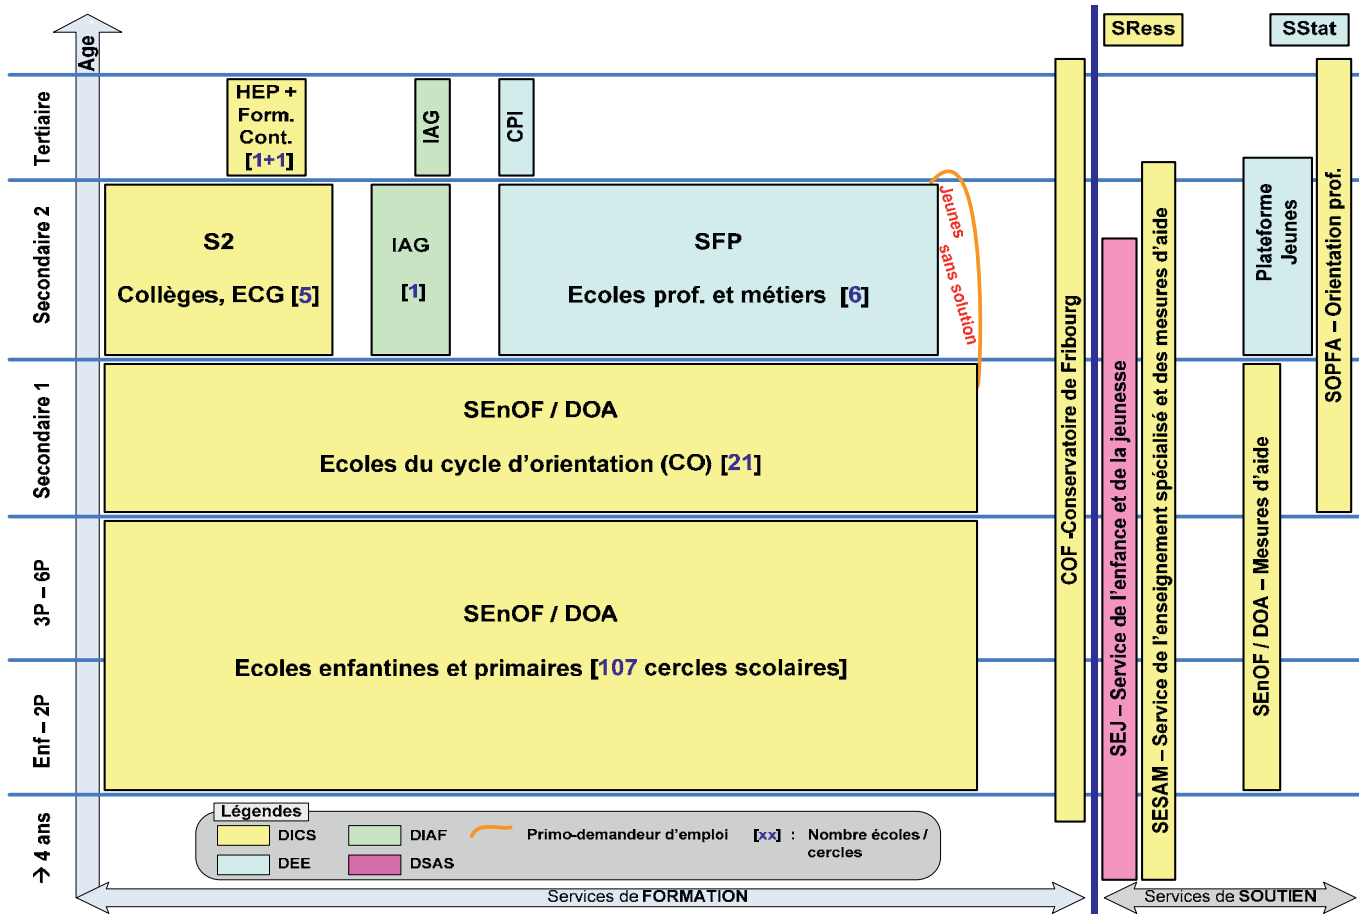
Age

SRess

SStat

Tertiaire

HEP + Form. Cont. [1+1]

IAG

CPI

Secondaire 2

S2

Collèges, ECG [5]

IAG

[1]

SFP

Ecoles prof. et métiers [6]

Jeunes sans solution

Secondaire 1

SEnOF / DOA

Ecoles du cycle d'orientation (CO) [21]

3P – 6P

Enf – 2P

SEnOF / DOA

Ecoles enfantines et primaires [107 cercles scolaires]

→ 4 ans

COF -Conservatoire de Fribourg

SEJ – Service de l'enfance et de la jeunesse

SESAM – Service de l'enseignement spécialisé et des mesures d'aide

Plateforme Jeunes

SEnOF / DOA – Mesures d'aide

SOPFA – Orientation prof.

Légendes

DICS

DEE

DIAF

DSAS

Primo-demandeur d'emploi

[xx] : Nombre écoles / cercles

Services de FORMATION

Services de SOUTIEN